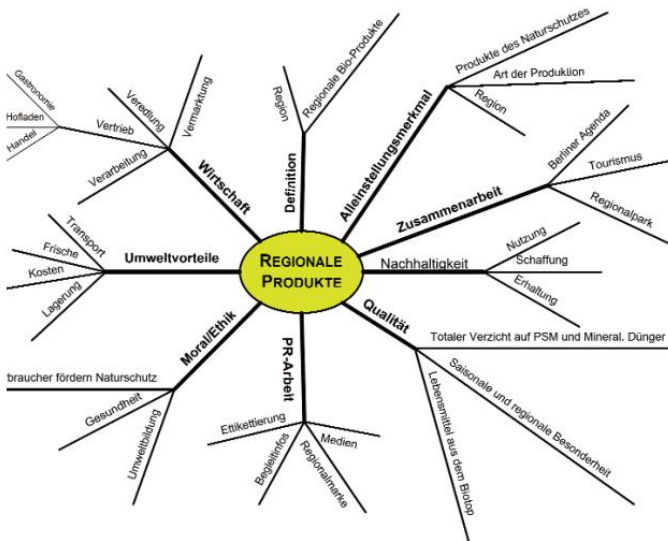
REGIONALE PRODUKTE

Wirtschaft
Vertrieb
Gastronomie
Hofladen
Handel
Veredlung
Vermarktung
Verarbeitung

Definition
Region
Regionale Bio-Produkte

Alleinstellungsmerkmal
Produkte des Naturschutzes
Art der Produktion
Region

Zusammenarbeit
Berliner Agenda
Tourismus
Regionalpark

Nachhaltigkeit
Nutzung
Schaffung
Erhaltung

Qualität
Totaler Verzicht auf PSM und Mineral. Dünger
Saisonale und regionale Besonderheit
Lebensmittel aus dem Biotop

PR-Arbeit
Etikettierung
Begleitinfos
Regionalmarke
Medien

Moral/Ethik
braucher fördern Naturschutz
Gesundheit
Umweltbildung

Umweltvorteile
Transport
Frische
Kosten
Lagerung